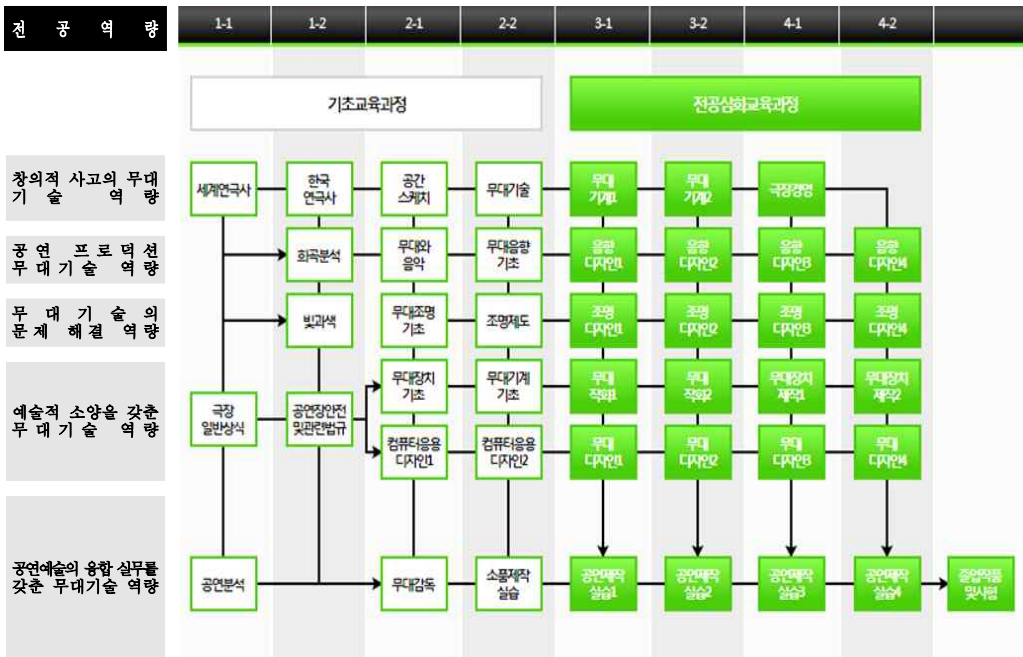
전 공 역 량

1-1 1-2 2-1 2-2 3-1 3-2 4-1 4-2

기초교육과정

전공심화교육과정

창의적 사고의 무대기술 역량

공연 프로덕션 무대기술 역량

무대기술의 문제 해결 역량

예술적 소양을 갖춘 무대기술 역량

공연예술의 융합 실무를 갖춘 무대기술 역량

세계연극사

한국연극사

공간스케치

무대기술

무대기계1

무대기계2

극장경영

희곡분석

무대와 음악

무대음향기초

음향디자인1

음향디자인2

음향디자인3

음향디자인4

빛과색

무대조명기초

조명제도

조명디자인1

조명디자인2

조명디자인3

조명디자인4

극장일반상식

공연장안전 및관련법규

무대장치기초

무대기계기초

무대작화1

무대작화2

무대장치제작1

무대장치제작2

컴퓨터응용디자인1

컴퓨터응용디자인2

무대디자인1

무대디자인2

무대디자인3

무대디자인4

공연분석

무대감독

소품제작실습

공연제작실습1

공연제작실습2

공연제작실습3

공연제작실습4

졸업작품 및 사업